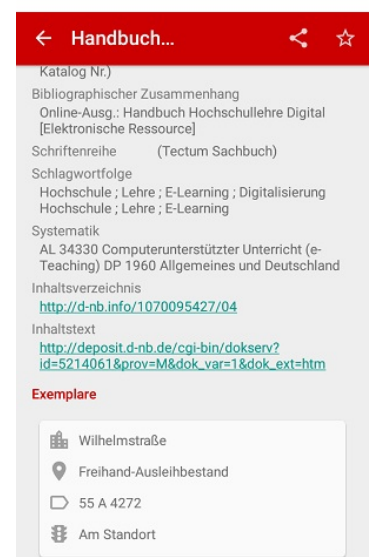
← Handbuch...

Katalog Nr.)

Bibliographischer Zusammenhang
Online-Ausg.: Handbuch Hochschullehre Digital [Elektronische Ressource]

Schriftenreihe (Tectum Sachbuch)

Schlagwortfolge
Hochschule ; Lehre ; E-Learning ; Digitalisierung
Hochschule ; Lehre ; E-Learning

Systematik
AL 34330 Computerunterstützter Unterricht (e-Teaching) DP 1960 Allgemeines und Deutschland

Inhaltsverzeichnis
http://d-nb.info/1070095427/04

Inhaltstext
http://deposit.d-nb.de/cgi-bin/dokserv?id=5214061&prov=M&dok_var=1&dok_ext=htm

Exemplare

Wilhelmstraße
Freihand-Ausleihbestand
55 A 4272
Am Standort